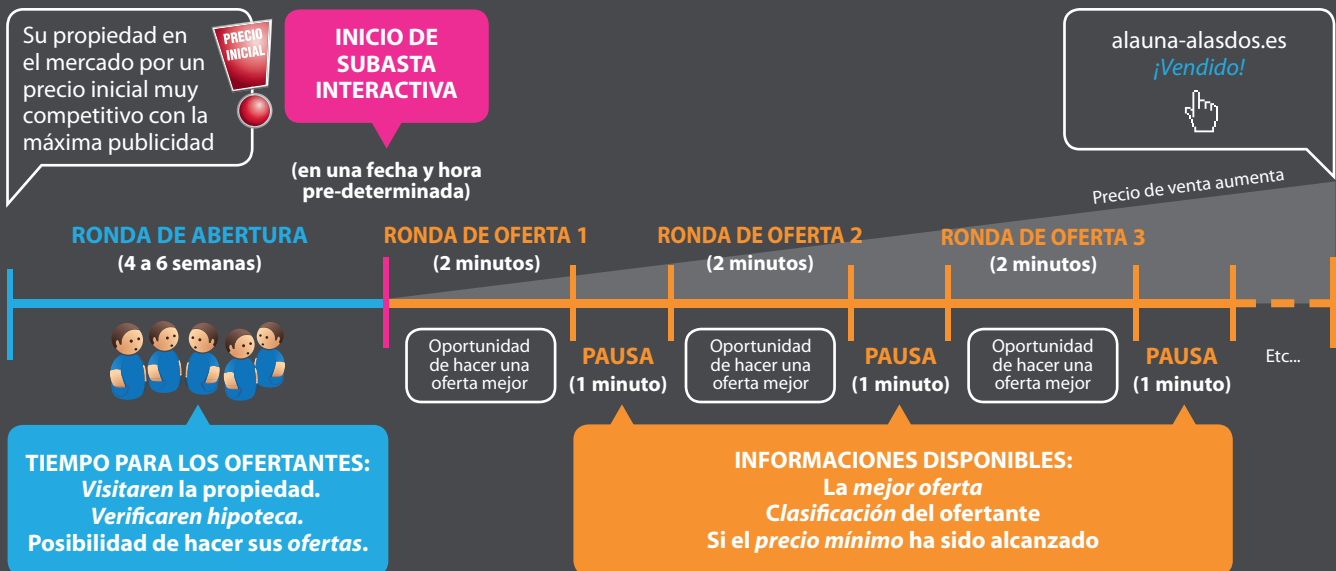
Su propiedad en el mercado por un precio inicial muy competitivo con la máxima publicidad

PRECIO INICIAL

INICIO DE SUBASTA INTERACTIVA

(en una fecha y hora pre-determinada)

alauna-alasdos.es
¡Vendido!

Precio de venta aumenta

RONDA DE ABERTURA
(4 a 6 semanas)

RONDA DE OFERTA 1
(2 minutos)

RONDA DE OFERTA 2
(2 minutos)

RONDA DE OFERTA 3
(2 minutos)

Oportunidad de hacer una oferta mejor

PAUSA
(1 minuto)

Oportunidad de hacer una oferta mejor

PAUSA
(1 minuto)

Oportunidad de hacer una oferta mejor

PAUSA
(1 minuto)

Etc...

TIEMPO PARA LOS OFERTANTES:
Visitaren la propiedad.
Verificaren hipoteca.
Posibilidad de hacer sus ofertas.

INFORMACIONES DISPONIBLES:
La mejor oferta
Clasificación del ofertante
Si el precio mínimo ha sido alcanzado